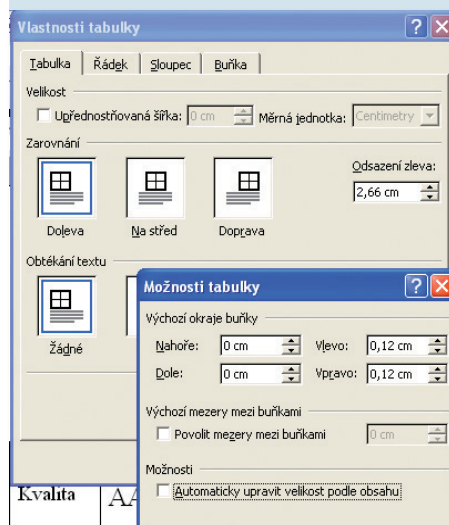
Vlastnosti tabulky

Tabulka | Řádek | Sloupec | Buňka

Velikost

Upřednostňovaná šířka: 0 cm

Měrná jednotka: Centimetry

Zarovnání

Odsazení zleva:

2,66 cm

Doleva

Na střed

Doprava

Obtékání textu

Žádné

Možnosti tabulky

Výchozí okraje buňky

Nahoře: 0 cm

Vlevo: 0,12 cm

Dole: 0 cm

Vpravo: 0,12 cm

Výchozí mezery mezi buňkami

Povolit mezery mezi buňkami

0 cm

Možnosti

Automaticky upravit velikost podle obsahu

Kvalita

AA